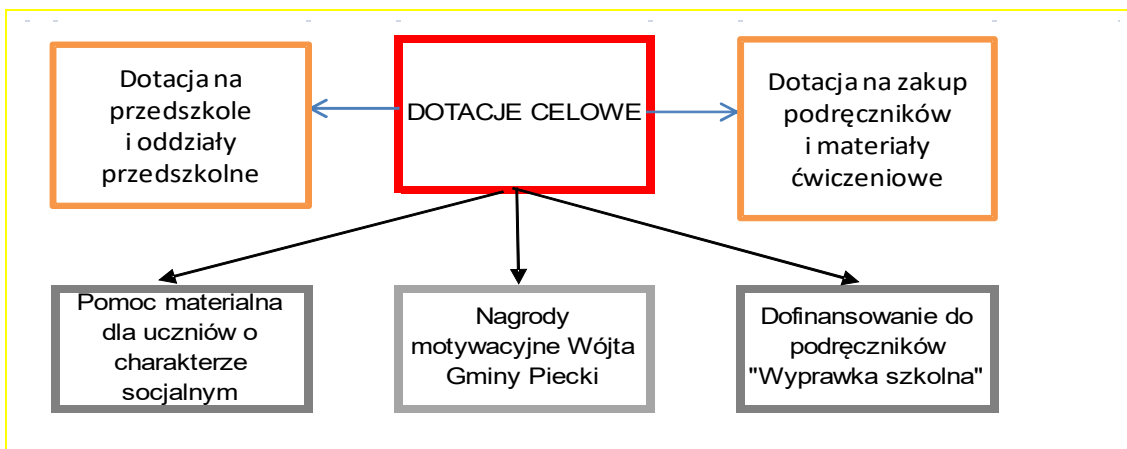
Dotacja na przedszkole i oddziały przedszkolne

DOTACJE CELOWE

Dotacja na zakup podręczników i materiały ćwiczeniowe

Pomoc materialna dla uczniów o charakterze socjalnym

Nagrody motywacyjne Wójta Gminy Piecki

Dofinansowanie do podręczników "Wyprawka szkolna"